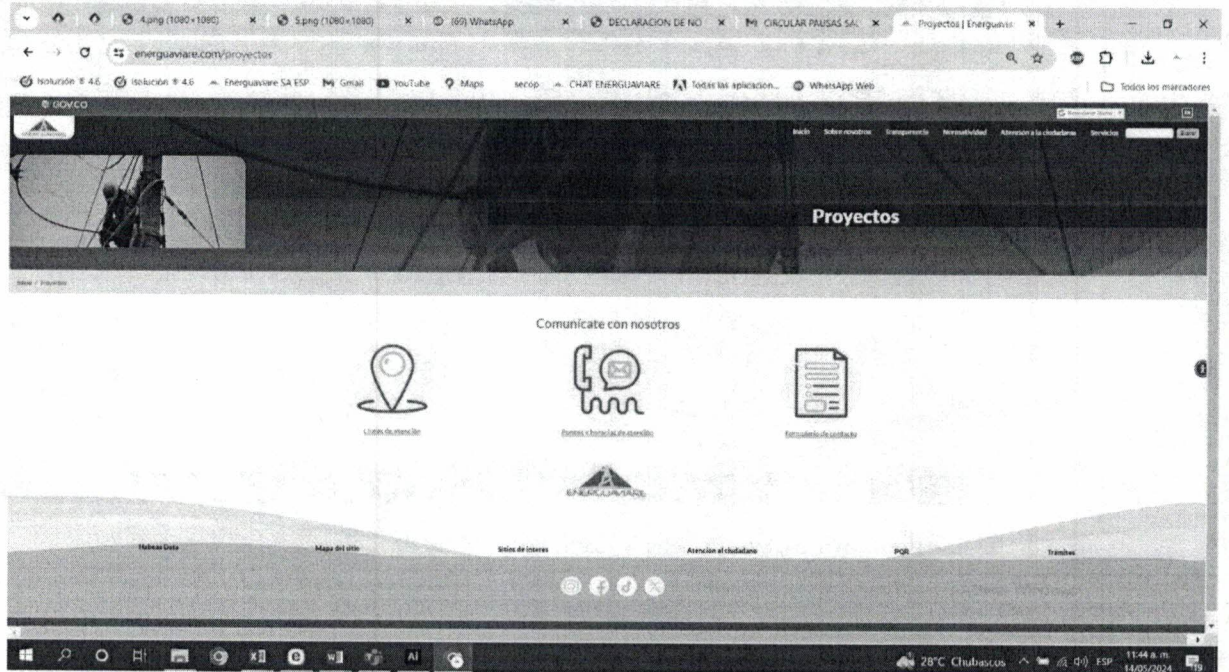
4.png (1080×1080) × 5.png (1080×1080) × (69) WhatsApp × DECLARACION DE NO × CIRCULAR PAUSAS SA × Proyectos | Energuavia × +

energuaviare.com/proyectos

Isolución ® 4.6 Isolución ® 4.6 Energuaviare SA ESP Gmail YouTube Maps secop CHAT ENERGUAVIARE Todas las aplicacion... WhatsApp Web Todos los marcadores

GOV.CO

Inicio Sobre nosotros Transparencia Normatividad Atencion a la ciudadania Servicios Buscar

Proyectos

Inicio / Proyectos

Comunicate con nosotros

Líneas de atención

Puntos y horarios de atención

Formulario de contacto

ENERGUAVIARE

Habeas Data Mapa del sitio Sitios de interes Atencion al ciudadano PQR Trámites

28°C Chubascos ESP 11:44 a. m. 14/05/2024